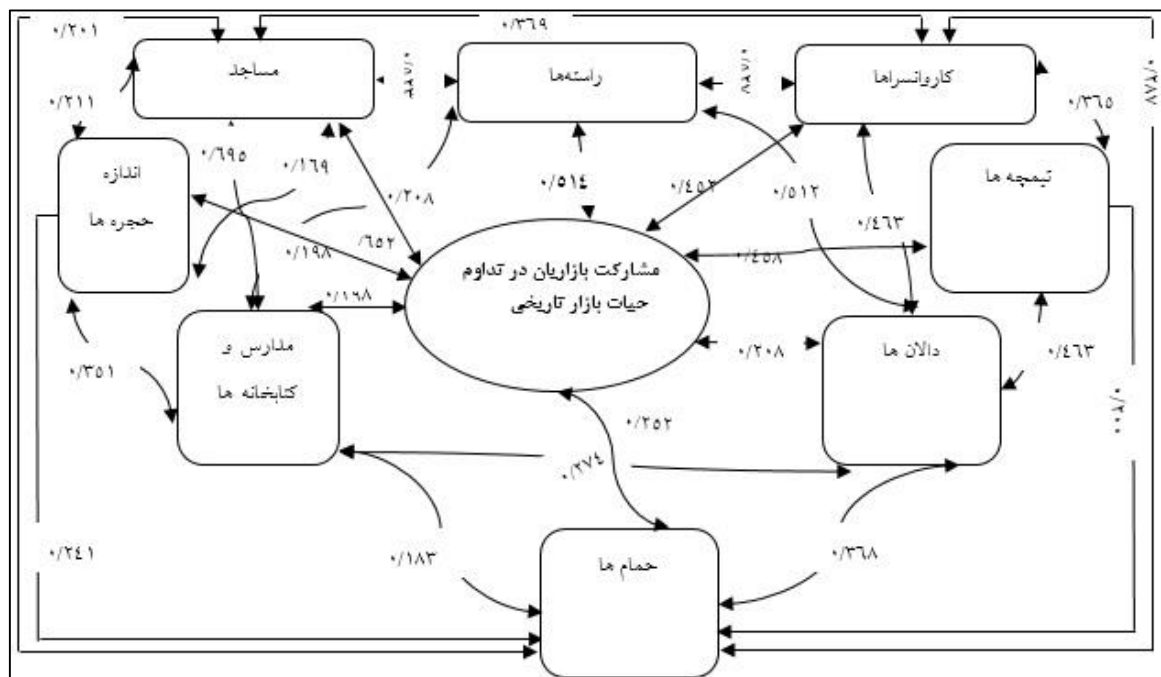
۰/۲۰۱

۰/۳۶۹

مساجد

۰/۷۸۸

راسته‌ها

۰/۷۸۸

کاروانسراها

۰/۸۷۸

۰/۲۱۱

۰/۳۶۵

اندازه حجره ها

۰/۶۹۵

۰/۱۶۹

۰/۲۰۸

۰/۵۱۴

۰/۴۵۲

۰/۵۱۲

۰/۴۶۳

تیمچه ها

۰/۱۹۸

/۶۵۲

مشارکت بازاریان در تداوم حیات بازار تاریخی

۰/۴۵۸

۰/۱۶۸

مدارس و کتابخانه ها

۰/۲۰۸

دالان ها

۰/۴۶۳

۰/۳۵۱

۰/۲۵۲

۰/۲۷۴

۰/۸۰۰

۰/۲۴۱

۰/۱۸۳

حمام ها

۰/۳۶۸